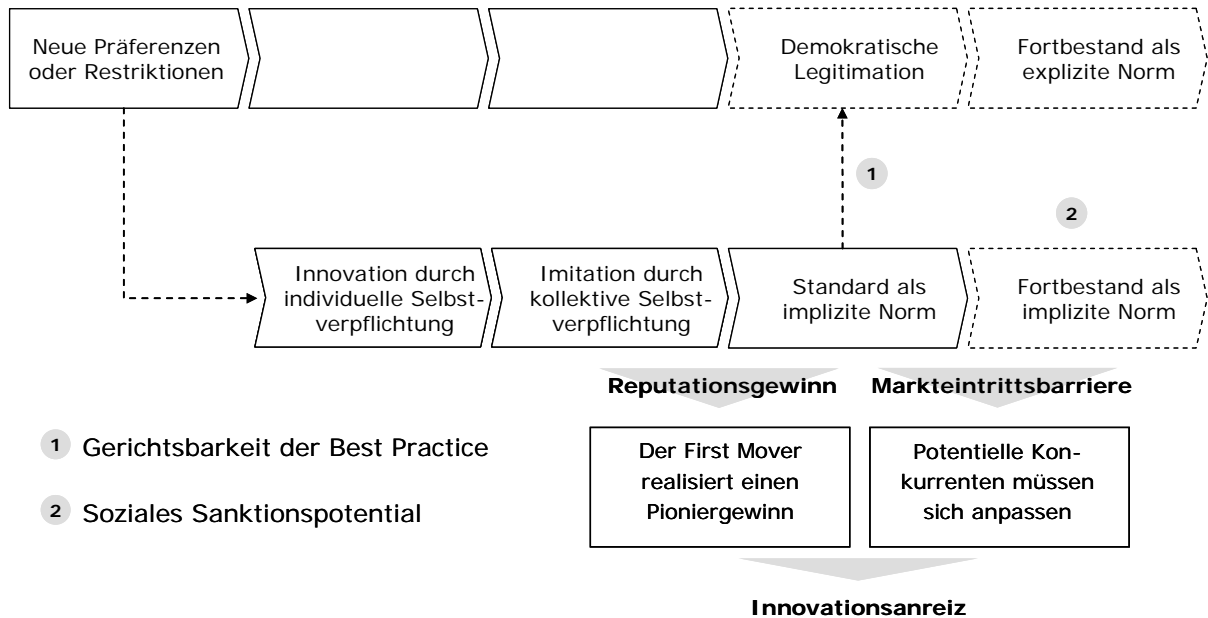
Neue Präferenzen oder Restriktionen

Demokratische Legitimation

Fortbestand als explizite Norm

1

2

Innovation durch individuelle Selbstverpflichtung

Imitation durch kollektive Selbstverpflichtung

Standard als implizite Norm

Fortbestand als implizite Norm

Reputationsgewinn

Markteintrittsbarriere

1 Gerichtsbarkeit der Best Practice

2 Soziales Sanktionspotential

Der First Mover realisiert einen Pioniergewinn

Potentielle Konkurrenten müssen sich anpassen

Innovationsanreiz